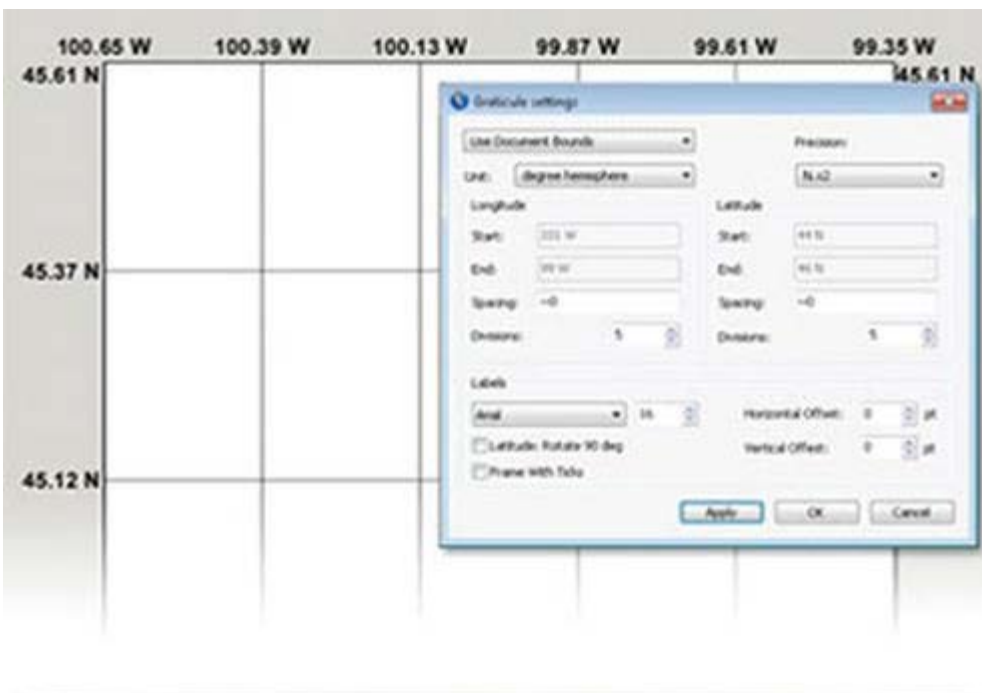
100.65 W 100.39 W 100.13 W 99.87 W 99.61 W 99.35 W

45.61 N

45.61 N

45.37 N

45.12 N

Graticule settings

Use Document Bounds

Precision:

Unit: degree hemisphere

N.x2

Longitude

Latitude

Start: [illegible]

Start: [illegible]

End: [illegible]

End: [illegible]

Spacing: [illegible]

Spacing: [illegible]

Divisions: 5

Divisions: 5

Labels

Arial 16

Horizontal Offset: 0 pt

Latitude: Rotate 90 deg

Vertical Offset: 0 pt

Frame With Ticks

Apply OK Cancel